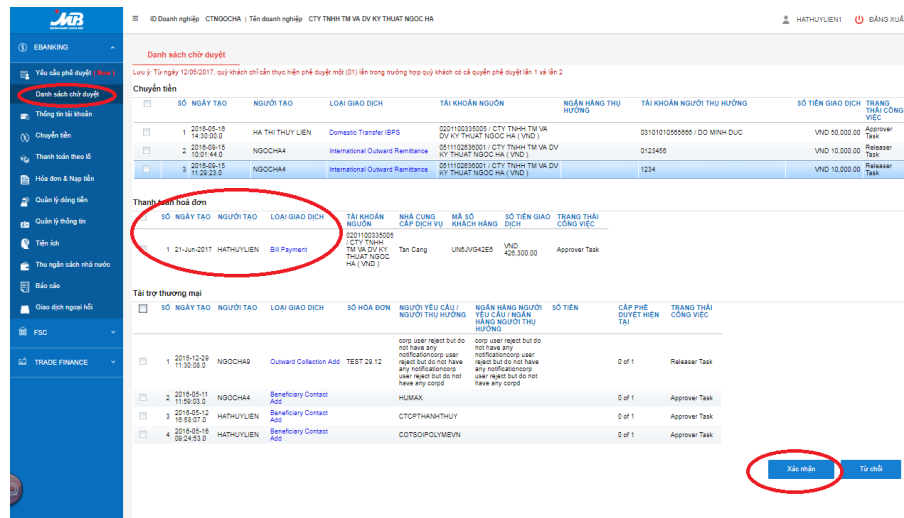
MB

ID Doanh nghiệp CTNGOCHA | Tên doanh nghiệp CTY TNHH TM VA DV KY THUAT NGOC HA

HATHUYLIEN1 ĐĂNG XUẤ

EBANKING
Yêu cầu phê duyệt ( New )
Danh sách chờ duyệt
Thông tin tài khoản
Chuyển tiền
Thanh toán theo lô
Hóa đơn & Nạp tiền
Quản lý dòng tiền
Quản lý thông tin
Tiện ích
Thu ngân sách nhà nước
Báo cáo
Giao dịch ngoại hối
FSC
TRADE FINANCE

Danh sách chờ duyệt

Lưu ý: Từ ngày 12/08/2017, quý khách chỉ cần thực hiện phê duyệt một (01) lần trong trường hợp quý khách có cả quyền phê duyệt lần 1 và lần 2

Chuyển tiền

| | SỐ | NGÀY TẠO | NGƯỜI TẠO | LOẠI GIAO DỊCH | TÀI KHOẢN NGUỒN | NGÂN HÀNG THỤ HƯỞNG | TÀI KHOẢN NGƯỜI THỤ HƯỞNG | SỐ TIỀN GIAO DỊCH | TRẠNG THÁI CÔNG VIỆC |
|---|---|---|---|---|---|---|---|---|---|
| | 1 | 2016-05-16 14:30:00.0 | HA THI THUY LIEN | Domestic Transfer IBPS | 0201100335005 / CTY TNHH TM VA DV KY THUAT NGOC HA ( VND ) | | 03101010555555 / DO MINH DUC | VND 50,000.00 | Approver Task |
| | 2 | 2016-09-15 10:01:44.0 | NGOCHA4 | International Outward Remittance | 0511102636001 / CTY TNHH TM VA DV KY THUAT NGOC HA ( VND ) | | 0123456 | VND 10,000.00 | Releaser Task |
| | 3 | 2016-09-15 11:29:23.0 | NGOCHA4 | International Outward Remittance | 0511102636001 / CTY TNHH TM VA DV KY THUAT NGOC HA ( VND ) | | 1234 | VND 10,000.00 | Releaser Task |

Thanh toán hoá đơn

| | SỐ | NGÀY TẠO | NGƯỜI TẠO | LOẠI GIAO DỊCH | TÀI KHOẢN NGUỒN | NHÀ CUNG CẤP DỊCH VỤ | MÃ SỐ KHÁCH HÀNG | SỐ TIỀN GIAO DỊCH | TRẠNG THÁI CÔNG VIỆC |
|---|---|---|---|---|---|---|---|---|---|
| | 1 | 21-Jun-2017 | HATHUYLIEN | Bill Payment | 0201100335005 / CTY TNHH TM VA DV KY THUAT NGOC HA ( VND ) | Tan Cang | UN6JVG42E6 | VND 426,300.00 | Approver Task |

Tài trợ thương mại

| | SỐ | NGÀY TẠO | NGƯỜI TẠO | LOẠI GIAO DỊCH | SỐ HÓA ĐƠN | NGƯỜI YÊU CẦU / NGƯỜI THỤ HƯỞNG | NGÂN HÀNG NGƯỜI YÊU CẦU / NGÂN HÀNG NGƯỜI THỤ HƯỞNG | SỐ TIỀN | CẤP PHÊ DUYỆT HIỆN TẠI | TRẠNG THÁI CÔNG VIỆC |
|---|---|---|---|---|---|---|---|---|---|---|
| | 1 | 2015-12-29 11:30:08.0 | NGOCHA9 | Outward Collection Add | TEST 29.12 | corp user reject but do not have any notificationcorp user reject but do not have any notificationcorp user reject but do not have any corpd | corp user reject but do not have any notificationcorp user reject but do not have any notificationcorp user reject but do not have any corpd | | 0 of 1 | Releaser Task |
| | 2 | 2016-05-11 11:59:03.0 | NGOCHA4 | Beneficiary Contact Add | | HUMAX | | | 0 of 1 | Approver Task |
| | 3 | 2016-05-12 16:58:07.0 | HATHUYLIEN | Beneficiary Contact Add | | CTCPTHANHTHUY | | | 0 of 1 | Approver Task |
| | 4 | 2016-05-16 09:24:53.0 | HATHUYLIEN | Beneficiary Contact Add | | COTSOIPOLYMEVN | | | 0 of 1 | Approver Task |

Xác nhận
Từ chối